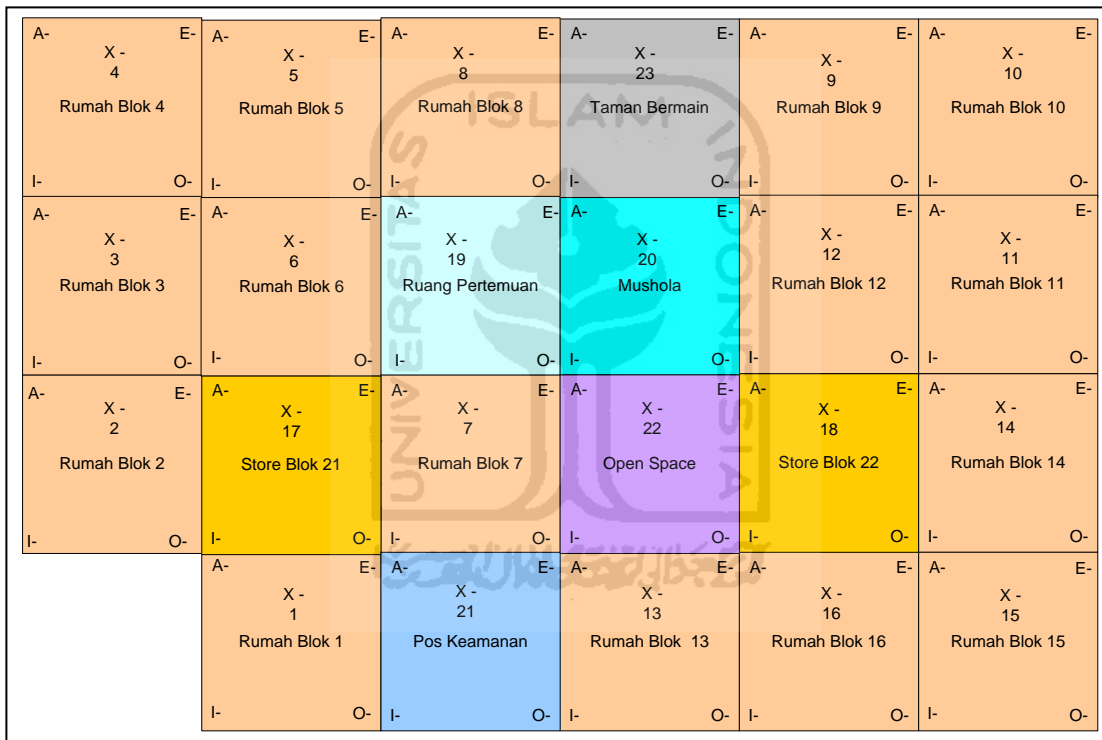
| | | | | | |
|---|---|---|---|---|---|
| A- E- X - 4 Rumah Blok 4 I- O- | A- E- X - 5 Rumah Blok 5 I- O- | A- E- X - 8 Rumah Blok 8 I- O- | A- E- X - 23 Taman Bermain I- O- | A- E- X - 9 Rumah Blok 9 I- O- | A- E- X - 10 Rumah Blok 10 I- O- |
| A- E- X - 3 Rumah Blok 3 I- O- | A- E- X - 6 Rumah Blok 6 I- O- | A- E- X - 19 Ruang Pertemuan I- O- | A- E- X - 20 Mushola I- O- | A- E- X - 12 Rumah Blok 12 I- O- | A- E- X - 11 Rumah Blok 11 I- O- |
| A- E- X - 2 Rumah Blok 2 I- O- | A- E- X - 17 Store Blok 21 I- O- | A- E- X - 7 Rumah Blok 7 I- O- | A- E- X - 22 Open Space I- O- | A- E- X - 18 Store Blok 22 I- O- | A- E- X - 14 Rumah Blok 14 I- O- |
| | A- E- X - 1 Rumah Blok 1 I- O- | A- E- X - 21 Pos Keamanan I- O- | A- E- X - 13 Rumah Blok 13 I- O- | A- E- X - 16 Rumah Blok 16 I- O- | A- E- X - 15 Rumah Blok 15 I- O- |

UNIVERSITAS ISLAM INDONESIA